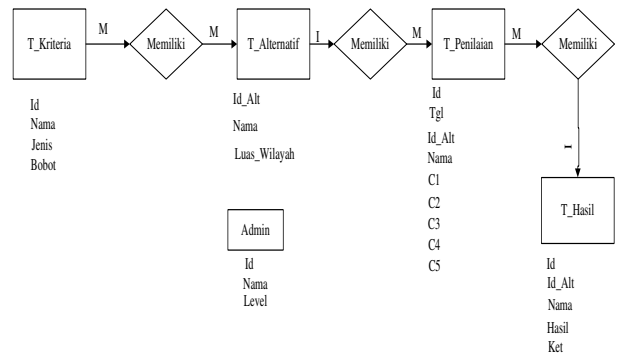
T_Kriteria
M
Memiliki
M
T_Alternatif
1
Memiliki
M
T_Penilaian
M
Memiliki

Id
Nama
Jenis
Bobot

Id_Alt
Nama
Luas_Wilayah

Id
Tgl
Id_Alt
Nama
C1
C2
C3
C4
C5

1

T_Hasil

Admin

Id
Nama
Level

Id
Id_Alt
Nama
Hasil
Ket